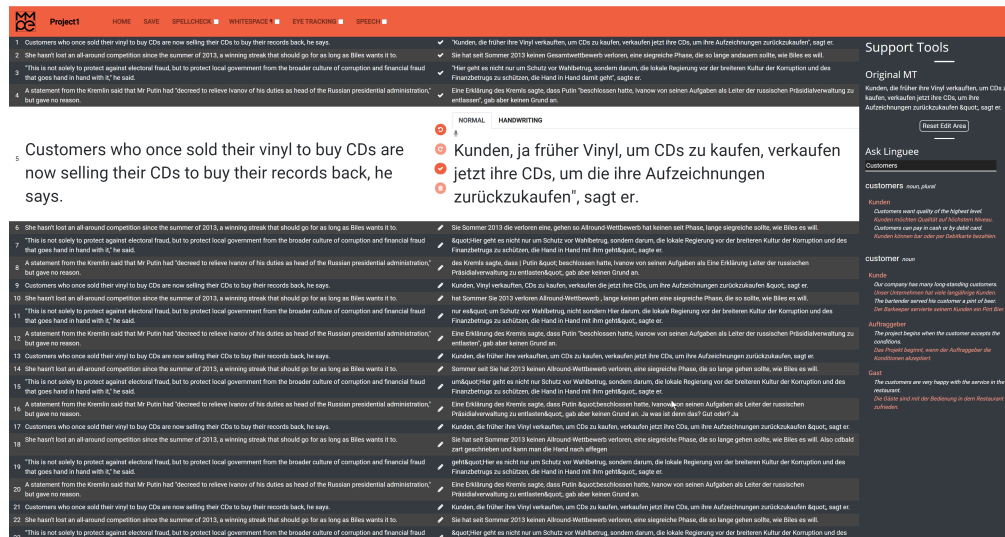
MM PE Project1 HOME SAVE SPELLCHECK WHITESPACE EYE TRACKING SPEECH

| | Source | Target |
|---|---|---|
| 1 | Customers who once sold their vinyl to buy CDs are now selling their CDs to buy their records back, he says. | "Kunden, die früher ihre Vinyl verkauften, um CDs zu kaufen, verkaufen jetzt ihre CDs, um ihre Aufzeichnungen zurückzukaufen", sagt er. |
| 2 | She hasn't lost an all-around competition since the summer of 2013, a winning streak that should go for as long as Biles wants it to. | Sie hat seit Sommer 2013 keinen Gesamtwettbewerb verloren, eine siegreiche Phase, die so lange andauern sollte, wie Biles es will. |
| 3 | "This is not solely to protect against electoral fraud, but to protect local government from the broader culture of corruption and financial fraud that goes hand in hand with it," he said. | "Hier geht es nicht nur um Schutz vor Wahlbetrug, sondern darum, die lokale Regierung vor der breiteren Kultur der Korruption und des Finanzbetrugs zu schützen, die Hand in Hand damit geht", sagte er. |
| 4 | A statement from the Kremlin said that Mr Putin had "decreed to relieve Ivanov of his duties as head of the Russian presidential administration," but gave no reason. | Eine Erklärung des Kremls sagte, dass Putin "beschlossen hatte, Iwanow von seinen Aufgaben als Leiter der russischen Präsidialverwaltung zu entlassen", gab aber keinen Grund an. |

NORMAL HANDWRITING

5 Customers who once sold their vinyl to buy CDs are now selling their CDs to buy their records back, he says.

Kunden, ja früher Vinyl, um CDs zu kaufen, verkaufen jetzt ihre CDs, um die ihre Aufzeichnungen zurückzukaufen", sagt er.

| | Source | Target |
|---|---|---|
| 6 | She hasn't lost an all-around competition since the summer of 2013, a winning streak that should go for as long as Biles wants it to. | Sie Sommer 2013 die verloren eine, gehen so Allround-Wettbewerb hat keinen seit Phase, lange siegreiche sollte, wie Biles es will. |
| 7 | "This is not solely to protect against electoral fraud, but to protect local government from the broader culture of corruption and financial fraud that goes hand in hand with it," he said. | &quot;Hier geht es nicht nur um Schutz vor Wahlbetrug, sondern darum, die lokale Regierung vor der breiteren Kultur der Korruption und des Finanzbetrugs zu schützen, die Hand in Hand mit ihm geht&quot;, sagte er. |
| 8 | A statement from the Kremlin said that Mr Putin had "decreed to relieve Ivanov of his duties as head of the Russian presidential administration," but gave no reason. | des Kremls sagte, dass \| Putin &quot; beschlossen hatte, Iwanow von seinen Aufgaben als Eine Erklärung Leiter der russischen Präsidialverwaltung zu entlassen&quot;, gab aber keinen Grund an. |
| 9 | Customers who once sold their vinyl to buy CDs are now selling their CDs to buy their records back, he says. | Kunden, Vinyl verkauften, CDs zu kaufen, verkaufen die jetzt ihre CDs, um ihre Aufzeichnungen zurückzukaufen &quot;, sagt er. |
| 10 | She hasn't lost an all-around competition since the summer of 2013, a winning streak that should go for as long as Biles wants it to. | hat Sommer Sie 2013 verloren Allround-Wettbewerb , lange keinen gehen eine siegreiche Phase, die so sollte, wie Biles es will. |
| 11 | "This is not solely to protect against electoral fraud, but to protect local government from the broader culture of corruption and financial fraud that goes hand in hand with it," he said. | nur es&quot; um Schutz vor Wahlbetrug, nicht sondern Hier darum, die lokale Regierung vor der breiteren Kultur der Korruption und des Finanzbetrugs zu schützen, die Hand in Hand mit ihm geht&quot;, sagte er. |
| 12 | A statement from the Kremlin said that Mr Putin had "decreed to relieve Ivanov of his duties as head of the Russian presidential administration," but gave no reason. | Eine Erklärung des Kremls sagte, dass Putin "beschlossen hatte, Iwanow von seinen Aufgaben als Leiter der russischen Präsidialverwaltung zu entlassen", gab aber keinen Grund an. |
| 13 | Customers who once sold their vinyl to buy CDs are now selling their CDs to buy their records back, he says. | Kunden, die früher ihre verkauften, um CDs zu kaufen, verkaufen jetzt ihre CDs, um ihre Aufzeichnungen zurückzukaufen, sagt er. |
| 14 | She hasn't lost an all-around competition since the summer of 2013, a winning streak that should go for as long as Biles wants it to. | Sommer seit Sie hat 2013 keinen Allround-Wettbewerb verloren, eine siegreiche Phase, die so lange gehen sollte, wie Biles es will. |
| 15 | "This is not solely to protect against electoral fraud, but to protect local government from the broader culture of corruption and financial fraud that goes hand in hand with it," he said. | um&quot;Hier geht es nicht nur um Schutz vor Wahlbetrug, sondern darum, die lokale Regierung vor der breiteren Kultur der Korruption und des Finanzbetrugs zu schützen, die Hand in Hand mit ihm geht&quot;, sagte er. |
| 16 | A statement from the Kremlin said that Mr Putin had "decreed to relieve Ivanov of his duties as head of the Russian presidential administration," but gave no reason. | Eine Erklärung des Kremls sagte, dass Putin &quot;beschlossen hatte, Iwanow von seinen Aufgaben als Leiter der russischen Präsidialverwaltung zu entlassen&quot;, gab aber keinen Grund an. Ja was ist denn das? Gut oder? Ja |
| 17 | Customers who once sold their vinyl to buy CDs are now selling their CDs to buy their records back, he says. | Kunden, die früher ihre Vinyl verkauften, um CDs zu kaufen, verkaufen jetzt ihre CDs, um ihre Aufzeichnungen zurückzukaufen &quot;, sagt er. |
| 18 | She hasn't lost an all-around competition since the summer of 2013, a winning streak that should go for as long as Biles wants it to. | Sie hat seit Sommer 2013 keinen Allround-Wettbewerb verloren, eine siegreiche Phase, die so lange gehen sollte, wie Biles es will. Also cdbald zart geschrieben und kann man die Hand nach affegen |
| 19 | "This is not solely to protect against electoral fraud, but to protect local government from the broader culture of corruption and financial fraud that goes hand in hand with it," he said. | geht&quot;Hier es nicht nur um Schutz vor Wahlbetrug, sondern darum, die lokale Regierung vor der breiteren Kultur der Korruption und des Finanzbetrugs zu schützen, die Hand in Hand mit ihm geht&quot;, sagte er. |
| 20 | A statement from the Kremlin said that Mr Putin had "decreed to relieve Ivanov of his duties as head of the Russian presidential administration," but gave no reason. | Eine Erklärung des Kremls sagte, dass Putin &quot;beschlossen hatte, Iwanow von seinen Aufgaben als Leiter der russischen Präsidialverwaltung zu entlassen&quot;, gab aber keinen Grund an. |
| 21 | Customers who once sold their vinyl to buy CDs are now selling their CDs to buy their records back, he says. | Kunden, die früher ihre Vinyl verkauften, um CDs zu kaufen, verkaufen jetzt ihre CDs, um ihre Aufzeichnungen zurückzukaufen &quot;, sagt er. |
| 22 | She hasn't lost an all-around competition since the summer of 2013, a winning streak that should go for as long as Biles wants it to. | Sie hat seit Sommer 2013 keinen Allround-Wettbewerb verloren, eine siegreiche Phase, die so lange gehen sollte, wie Biles es will. |
| | "This is not solely to protect against electoral fraud, but to protect local government from the broader culture of corruption and financial fraud | &quot;Hier geht es nicht nur um Schutz vor Wahlbetrug, sondern darum, die lokale Regierung vor der breiteren Kultur der Korruption und des |

Support Tools

Original MT

Kunden, die früher ihre Vinyl verkauften, um CDs z kaufen, verkaufen jetzt ihre CDs, um ihre Aufzeichnungen zurückzukaufen &quot;, sagt er.

Reset Edit Area

Ask Linguee

Customers

customers noun, plural

Kunden
Customers want quality of the highest level.
Kunden möchten Qualität auf höchstem Niveau.
Customers can pay in cash or by debit card.
Kunden können bar oder per Debitkarte bezahlen.

customer noun

Kunde
Our company has many long-standing customers.
Unser Unternehmen hat viele langjährige Kunden.
The bartender served his customer a pint of beer.
Der Barkeeper servierte seinem Kunden ein Pint Bier

Auftraggeber
The project begins when the customer accepts the conditions.
Das Projekt beginnt, wenn der Auftraggeber die Konditionen akzeptiert.

Gast
The customers are very happy with the service in the restaurant.
Die Gäste sind mit der Bedienung in dem Restaurant zufrieden.